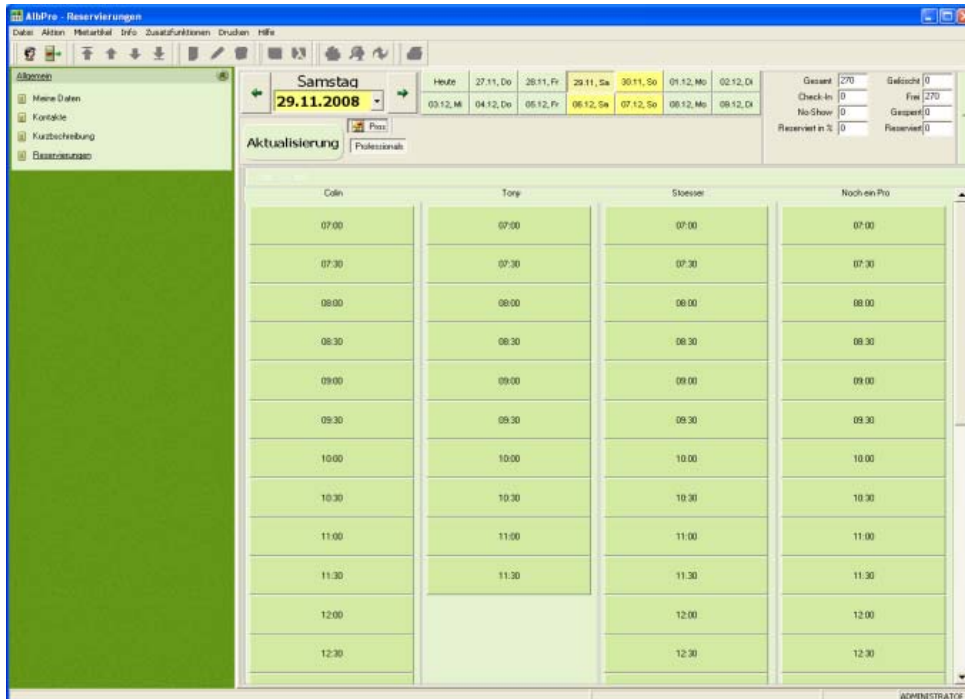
AlbPro - Reservierungen

Datei Aktion Mietartikel Info Zusatzfunktionen Drucken Hilfe

Allgemein

Meine Daten
Kontakte
Kurzbeschreibung
Reservierungen

Samstag
29.11.2008

| Heute | 27.11, Do | 28.11, Fr | 29.11, Sa | 30.11, So | 01.12, Mo | 02.12, Di |
|---|---|---|---|---|---|---|
| 03.12, Mi | 04.12, Do | 05.12, Fr | 06.12, Sa | 07.12, So | 08.12, Mo | 09.12, Di |

Gesamt 270
Check-In 0
No-Show 0
Reserviert in % 0
Gelöscht 0
Frei 270
Gesperrt 0
Reserviert 0

Aktualisierung
Pros
Professionals

| Colin | Tony | Stoesser | Noch ein Pro |
|---|---|---|---|
| 07:00 | 07:00 | 07:00 | 07:00 |
| 07:30 | 07:30 | 07:30 | 07:30 |
| 08:00 | 08:00 | 08:00 | 08:00 |
| 08:30 | 08:30 | 08:30 | 08:30 |
| 09:00 | 09:00 | 09:00 | 09:00 |
| 09:30 | 09:30 | 09:30 | 09:30 |
| 10:00 | 10:00 | 10:00 | 10:00 |
| 10:30 | 10:30 | 10:30 | 10:30 |
| 11:00 | 11:00 | 11:00 | 11:00 |
| 11:30 | 11:30 | 11:30 | 11:30 |
| 12:00 | | 12:00 | 12:00 |
| 12:30 | | 12:30 | 12:30 |

ADMINISTRATOR